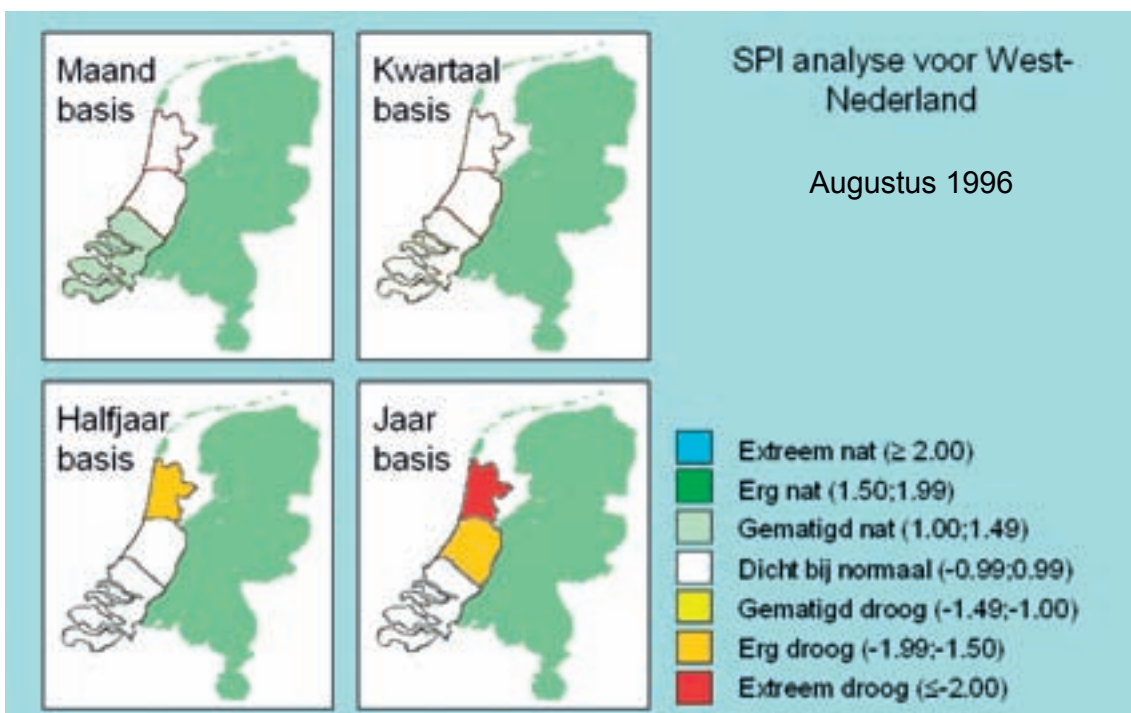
Maand basis

Kwartaal basis

SPI analyse voor West-Nederland

Augustus 1996

Halfjaar basis

Jaar basis

Extreem nat (≥ 2.00)
Erg nat (1.50;1.99)
Gematigd nat (1.00;1.49)
Dicht bij normaal (-0.99;0.99)
Gematigd droog (-1.49;-1.00)
Erg droog (-1.99;-1.50)
Extreem droog (≤-2.00)